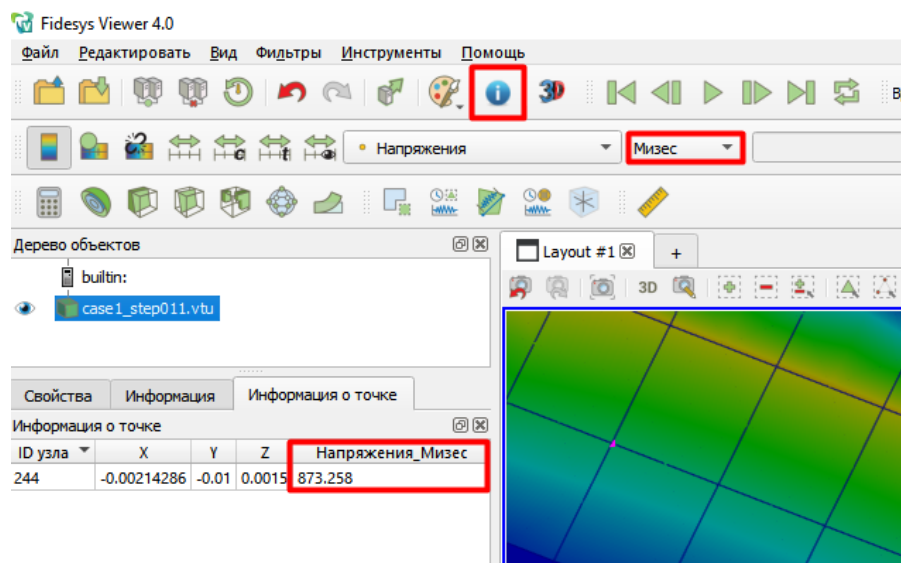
Fidesys Viewer 4.0

Файл Редактировать Вид Фильтры Инструменты Помощь

Напряжения

Мизес

Дерево объектов

builtin:

case1_step011.vtu

Layout #1

+

3D

Свойства Информация Информация о точке

Информация о точке

| ID узла | X | Y | Z | Напряжения_Мизес |
|---|---|---|---|---|
| 244 | -0.00214286 | -0.01 | 0.0015 | 873.258 |